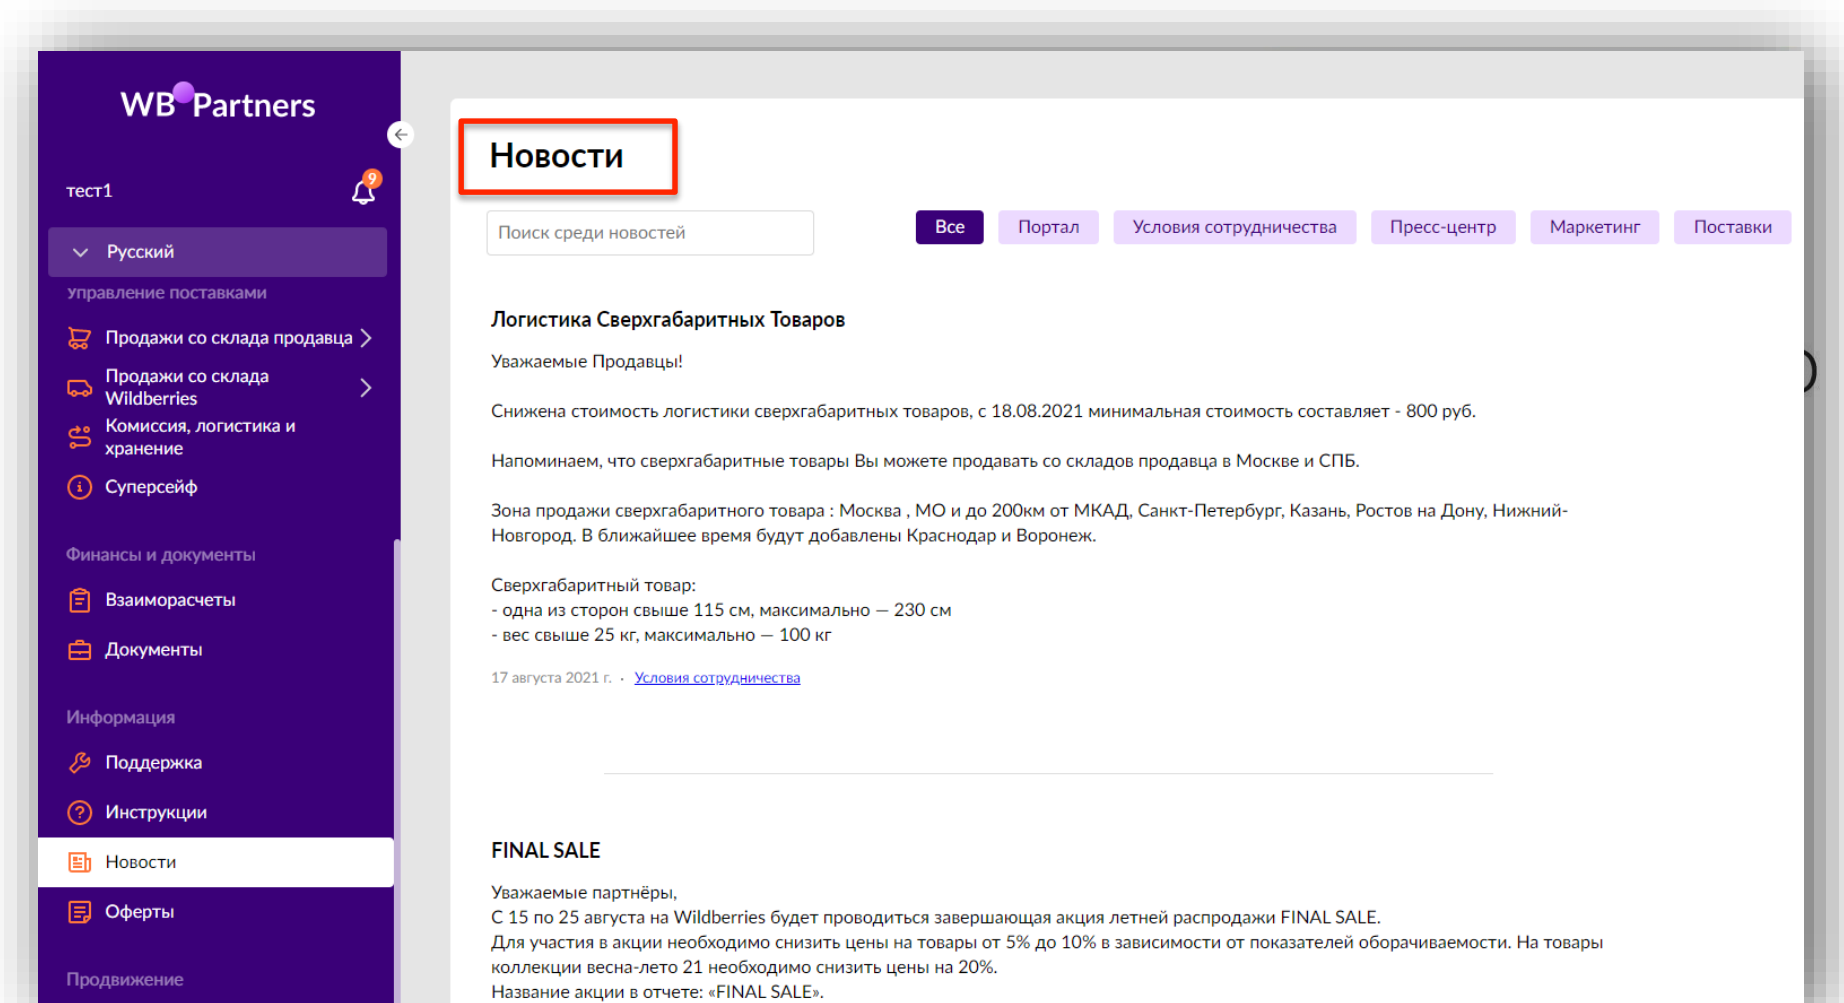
WB Partners

тест1

9

Русский

Управление поставками

Продажи со склада продавца

Продажи со склада Wildberries

Комиссия, логистика и хранение

Суперсейф

Финансы и документы

Взаиморасчеты

Документы

Информация

Поддержка

Инструкции

Новости

Оферты

Продвижение

Новости

Поиск среди новостей

Все

Портал

Условия сотрудничества

Пресс-центр

Маркетинг

Поставки

Логистика Сверхгабаритных Товаров

Уважаемые Продавцы!

Снижена стоимость логистики сверхгабаритных товаров, с 18.08.2021 минимальная стоимость составляет - 800 руб.

Напоминаем, что сверхгабаритные товары Вы можете продавать со складов продавца в Москве и СПБ.

Зона продажи сверхгабаритного товара : Москва , МО и до 200км от МКАД, Санкт-Петербург, Казань, Ростов на Дону, Нижний-Новгород. В ближайшее время будут добавлены Краснодар и Воронеж.

Сверхгабаритный товар:
- одна из сторон свыше 115 см, максимально — 230 см
- вес свыше 25 кг, максимально — 100 кг

17 августа 2021 г. · Условия сотрудничества

FINAL SALE

Уважаемые партнёры,
С 15 по 25 августа на Wildberries будет проводиться завершающая акция летней распродажи FINAL SALE.
Для участия в акции необходимо снизить цены на товары от 5% до 10% в зависимости от показателей оборачиваемости. На товары коллекции весна-лето 21 необходимо снизить цены на 20%.
Название акции в отчете: «FINAL SALE».